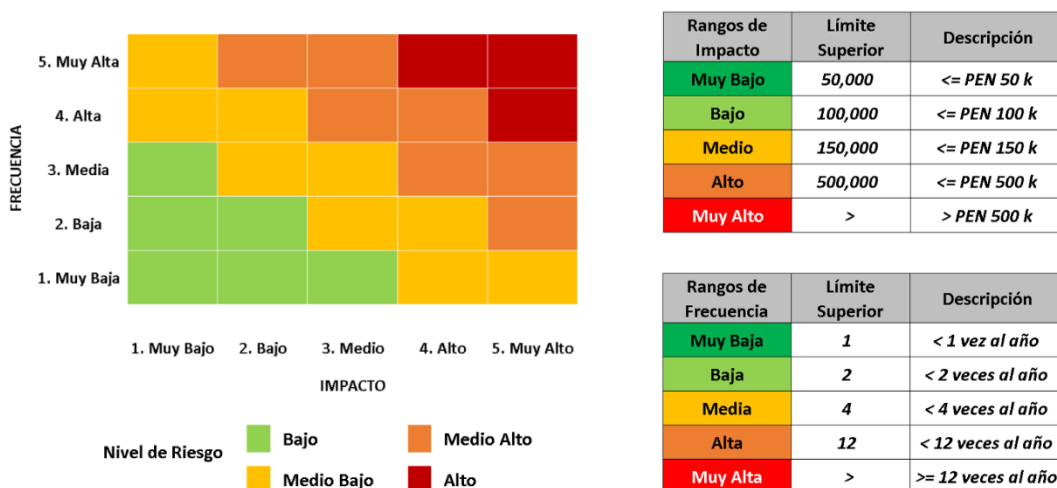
FRECUENCIA

5. Muy Alta
4. Alta
3. Media
2. Baja
1. Muy Baja

1. Muy Bajo 2. Bajo 3. Medio 4. Alto 5. Muy Alto

IMPACTO

Nivel de Riesgo

Bajo
Medio Alto
Medio Bajo
Alto

| Rangos de Impacto | Límite Superior | Descripción |
|---|---|---|
| Muy Bajo | 50,000 | <= PEN 50 k |
| Bajo | 100,000 | <= PEN 100 k |
| Medio | 150,000 | <= PEN 150 k |
| Alto | 500,000 | <= PEN 500 k |
| Muy Alto | > | > PEN 500 k |

| Rangos de Frecuencia | Límite Superior | Descripción |
|---|---|---|
| Muy Baja | 1 | < 1 vez al año |
| Baja | 2 | < 2 veces al año |
| Media | 4 | < 4 veces al año |
| Alta | 12 | < 12 veces al año |
| Muy Alta | > | >= 12 veces al año |